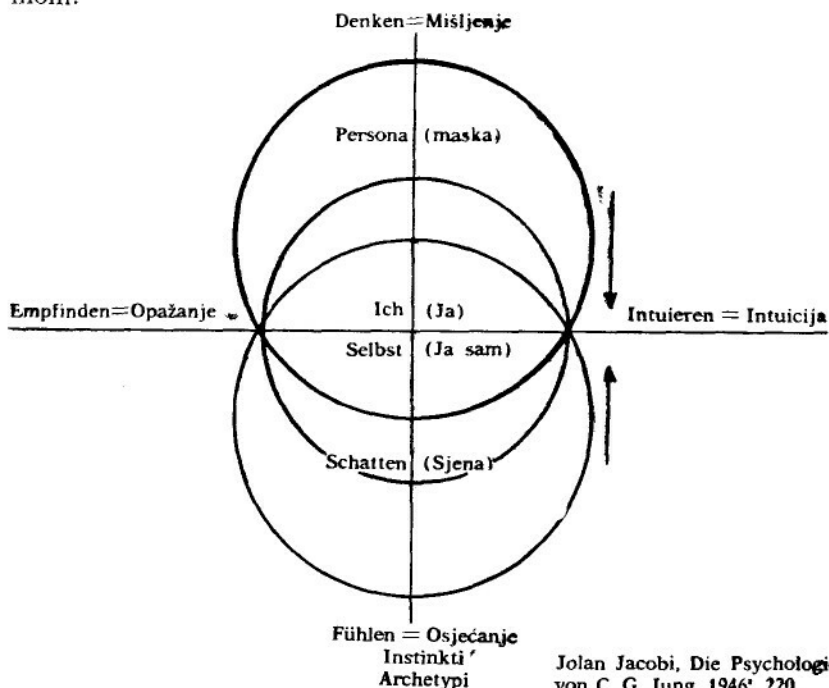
mom:

Denken = Mišljenje

Persona (maska)

Empfinden = Opažanje

Ich (Ja)

Selbst (Ja sam)

Intuieren = Intuicija

Schatten (Sjena)

Fühlen = Osjećanje
Instinkti
Archetypi

Jolan Jacobi, Die Psychologi von C. G. Jung, 1946, 220